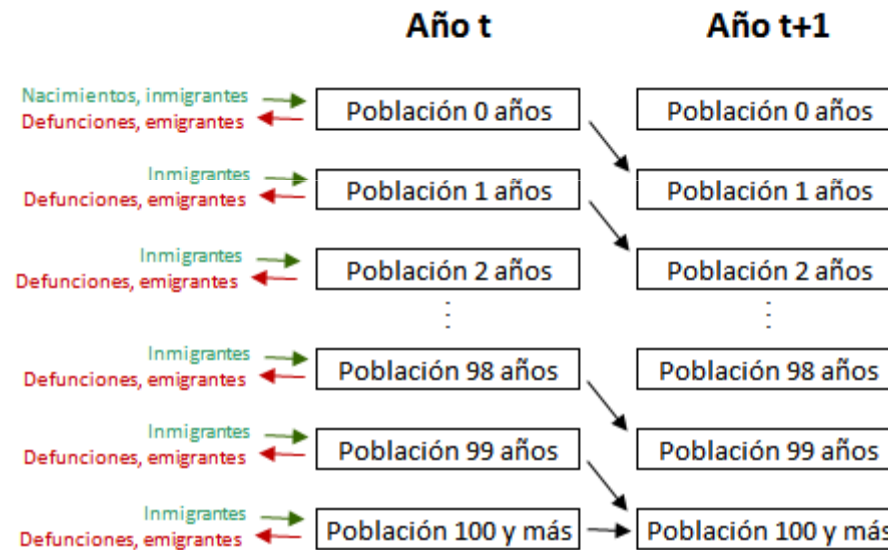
Año t

Año t+1

Nacimientos, inmigrantes
Defunciones, emigrantes
Población 0 años
Población 0 años

Inmigrantes
Defunciones, emigrantes
Población 1 años
Población 1 años

Inmigrantes
Defunciones, emigrantes
Población 2 años
Población 2 años

⋮
⋮

Inmigrantes
Defunciones, emigrantes
Población 98 años
Población 98 años

Inmigrantes
Defunciones, emigrantes
Población 99 años
Población 99 años

Inmigrantes
Defunciones, emigrantes
Población 100 y más
Población 100 y más